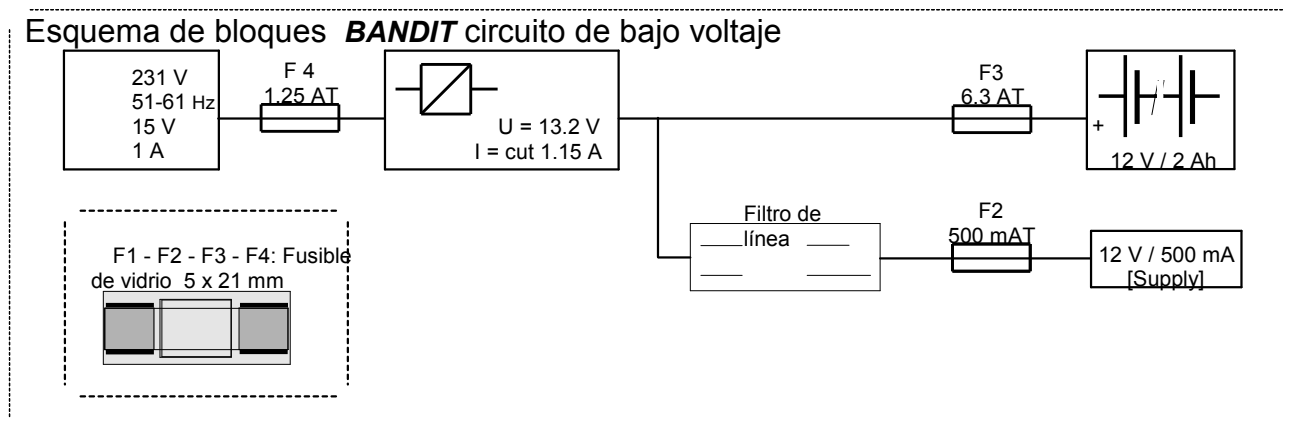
Esquema de bloques ***BANDIT*** circuito de bajo voltaje

231 V
51-61 Hz
15 V
1 A

F 4
1.25 AT

U = 13.2 V
I = cut 1.15 A

F3
6.3 AT

+

12 V / 2 Ah

F1 - F2 - F3 - F4: Fusible de vidrio 5 x 21 mm

Filtro de línea

F2
500 mAT

12 V / 500 mA
[Supply]